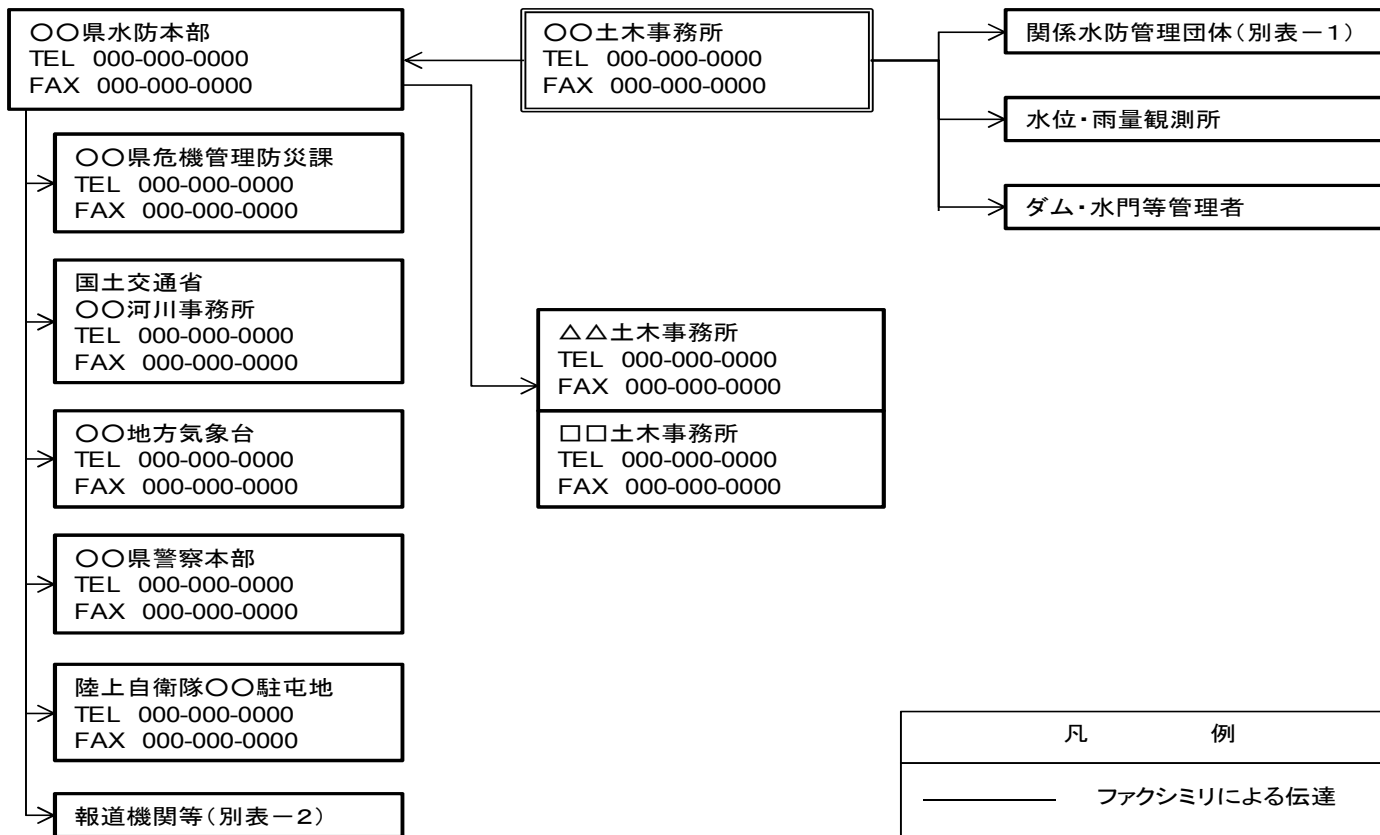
○○県水防本部
TEL 000-000-0000
FAX 000-000-0000

○○土木事務所
TEL 000-000-0000
FAX 000-000-0000

関係水防管理団体（別表－1）

水位・雨量観測所

ダム・水門等管理者

○○県危機管理防災課
TEL 000-000-0000
FAX 000-000-0000

国土交通省
○○河川事務所
TEL 000-000-0000
FAX 000-000-0000

△△土木事務所
TEL 000-000-0000
FAX 000-000-0000

□□土木事務所
TEL 000-000-0000
FAX 000-000-0000

○○地方気象台
TEL 000-000-0000
FAX 000-000-0000

○○県警察本部
TEL 000-000-0000
FAX 000-000-0000

陸上自衛隊○○駐屯地
TEL 000-000-0000
FAX 000-000-0000

報道機関等（別表－2）

凡 例

ファクシミリによる伝達